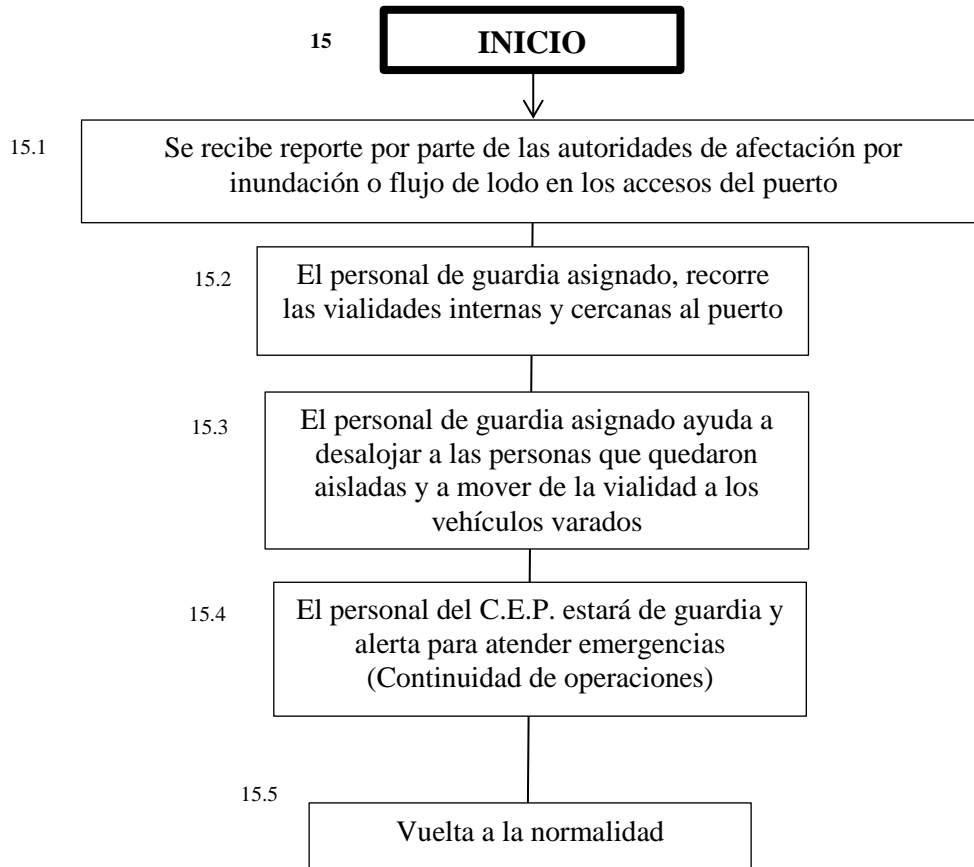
15 **INICIO**

15.1 Se recibe reporte por parte de las autoridades de afectación por inundación o flujo de lodo en los accesos del puerto

15.2 El personal de guardia asignado, recorre las vialidades internas y cercanas al puerto

15.3 El personal de guardia asignado ayuda a desalojar a las personas que quedaron aisladas y a mover de la vialidad a los vehículos varados

15.4 El personal del C.E.P. estará de guardia y alerta para atender emergencias (Continuidad de operaciones)

15.5 Vuelta a la normalidad